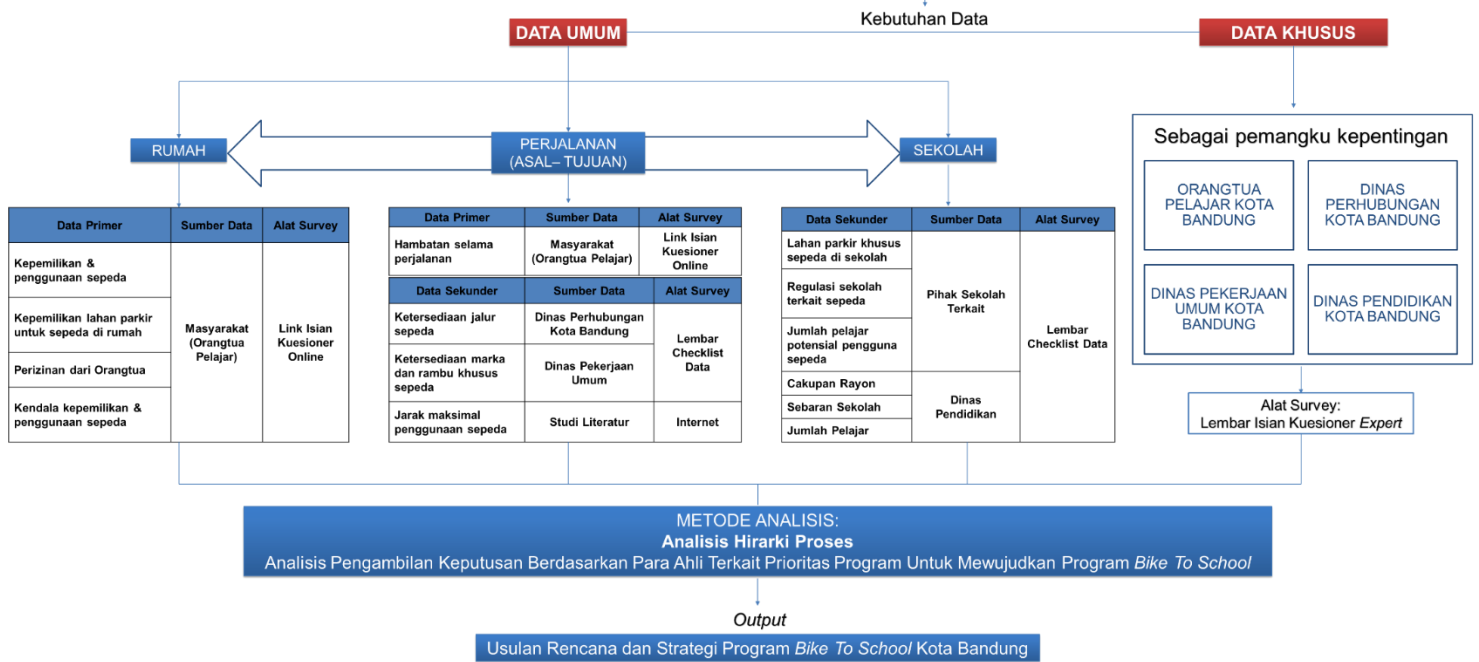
Kebutuhan Data

DATA UMUM

DATA KHUSUS

RUMAH

PERJALANAN (ASAL– TUJUAN)

SEKOLAH

| Data Primer | Sumber Data | Alat Survey |
|---|---|---|
| Kepemilikan & penggunaan sepeda | Masyarakat (Orangtua Pelajar) | Link Isian Kuesioner Online |
| Kepemilikan lahan parkir untuk sepeda di rumah | | |
| Perizinan dari Orangtua | | |
| Kendala kepemilikan & penggunaan sepeda | | |

| Data Primer | Sumber Data | Alat Survey |
|---|---|---|
| Hambatan selama perjalanan | Masyarakat (Orangtua Pelajar) | Link Isian Kuesioner Online |

| Data Sekunder | Sumber Data | Alat Survey |
|---|---|---|
| Ketersediaan jalur sepeda | Dinas Perhubungan Kota Bandung | Lembar Checklist Data |
| Ketersediaan marka dan rambu khusus sepeda | Dinas Pekerjaan Umum | |
| Jarak maksimal penggunaan sepeda | Studi Literatur | Internet |

| Data Sekunder | Sumber Data | Alat Survey |
|---|---|---|
| Lahan parkir khusus sepeda di sekolah | Pihak Sekolah Terkait | Lembar Checklist Data |
| Regulasi sekolah terkait sepeda | | |
| Jumlah pelajar potensial pengguna sepeda | | |
| Cakupan Rayon | Dinas Pendidikan | |
| Sebaran Sekolah | | |
| Jumlah Pelajar | | |

Sebagai pemangku kepentingan

ORANGTUA PELAJAR KOTA BANDUNG

DINAS PERHUBUNGAN KOTA BANDUNG

DINAS PEKERJAAN UMUM KOTA BANDUNG

DINAS PENDIDIKAN KOTA BANDUNG

Alat Survey:
Lembar Isian Kuesioner Expert

METODE ANALISIS:
Analisis Hirarki Proses
Analisis Pengambilan Keputusan Berdasarkan Para Ahli Terkait Prioritas Program Untuk Mewujudkan Program Bike To School

Output

Usulan Rencana dan Strategi Program Bike To School Kota Bandung